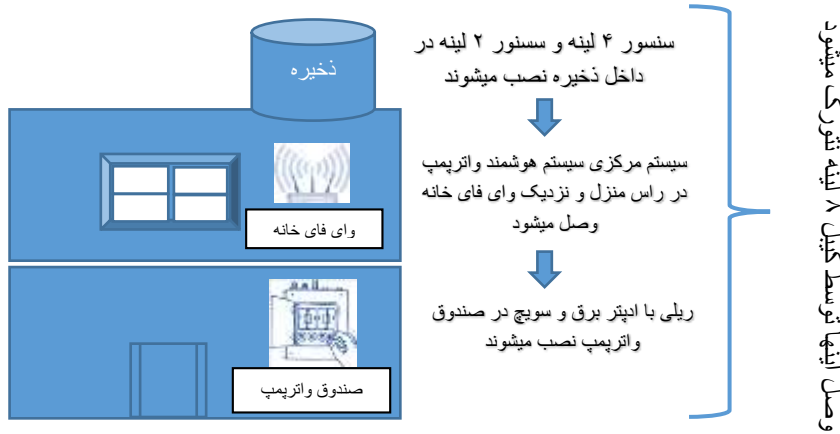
ذخیره

وای فای خانه

صندوق واترپمپ

سنسور ۴ لینه و سسنور ۲ لینه در داخل ذخیره نصب میشوند

سیستم مرکزی سیستم هوشمند واترپمپ در راس منزل و نزدیک وای فای خانه وصل میشود

ریلی با ادپتر برق و سویچ در صندوق واترپمپ نصب میشوند

وصل اتمام توسط کیبل ۸ لینه شبکه میشود